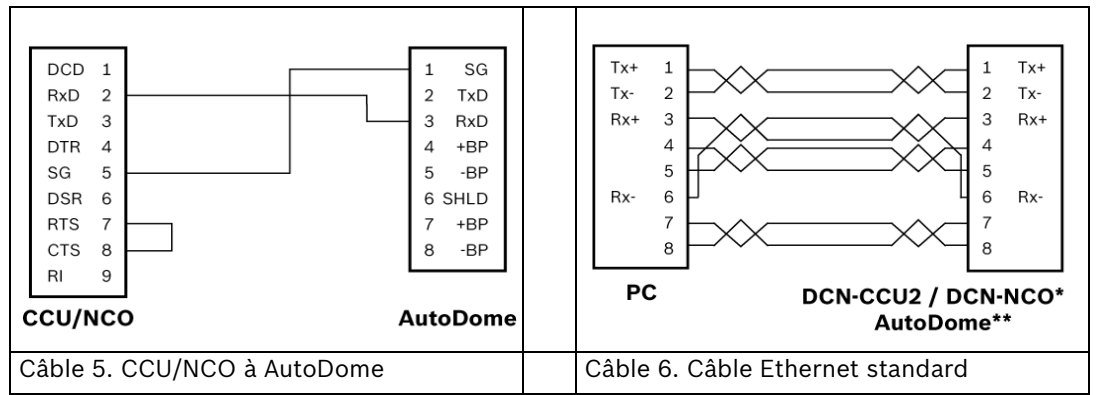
DCD 1
RxD 2
TxD 3
DTR 4
SG 5
DSR 6
RTS 7
CTS 8
RI 9

1 SG
2 TxD
3 RxD
4 +BP
5 -BP
6 SHLD
7 +BP
8 -BP

CCU/NCO

AutoDome

Câble 5. CCU/NCO à AutoDome

Tx+ 1
Tx- 2
Rx+ 3
4
5
Rx- 6
7
8

1 Tx+
2 Tx-
3 Rx+
4
5
6 Rx-
7
8

PC

DCN-CCU2 / DCN-NCO*
AutoDome**

Câble 6. Câble Ethernet standard